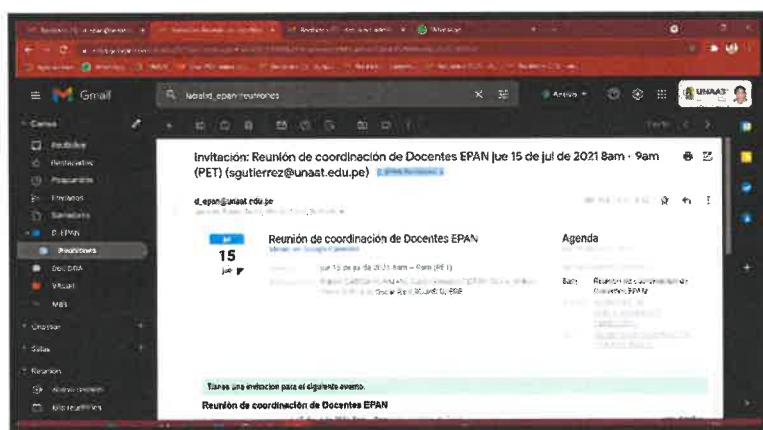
Gmail

label:d_epan-reuniones

Correo
Recibidos
Destacados
Pospuestos
Enviados
Borradores
D_EPAN
Reuniones
DOCENCIA
VIRTUAL
Más

Chatear
Salas
Reunión
Nueva reunión
Mis reuniones

Invitación: Reunión de coordinación de Docentes EPAN jue 15 de jul de 2021 8am - 9am (PET) (sgutierrez@unaat.edu.pe)

d_epan@unaat.edu.pe

jul
15
jue

Reunión de coordinación de Docentes EPAN
Ver en Google Calendar

jue 15 de jul de 2021 8am – 9am (PET)

Agenda

8am Reunión de coordinación de Docentes EPAN

Tienes una invitación para el siguiente evento.

Reunión de coordinación de Docentes EPAN